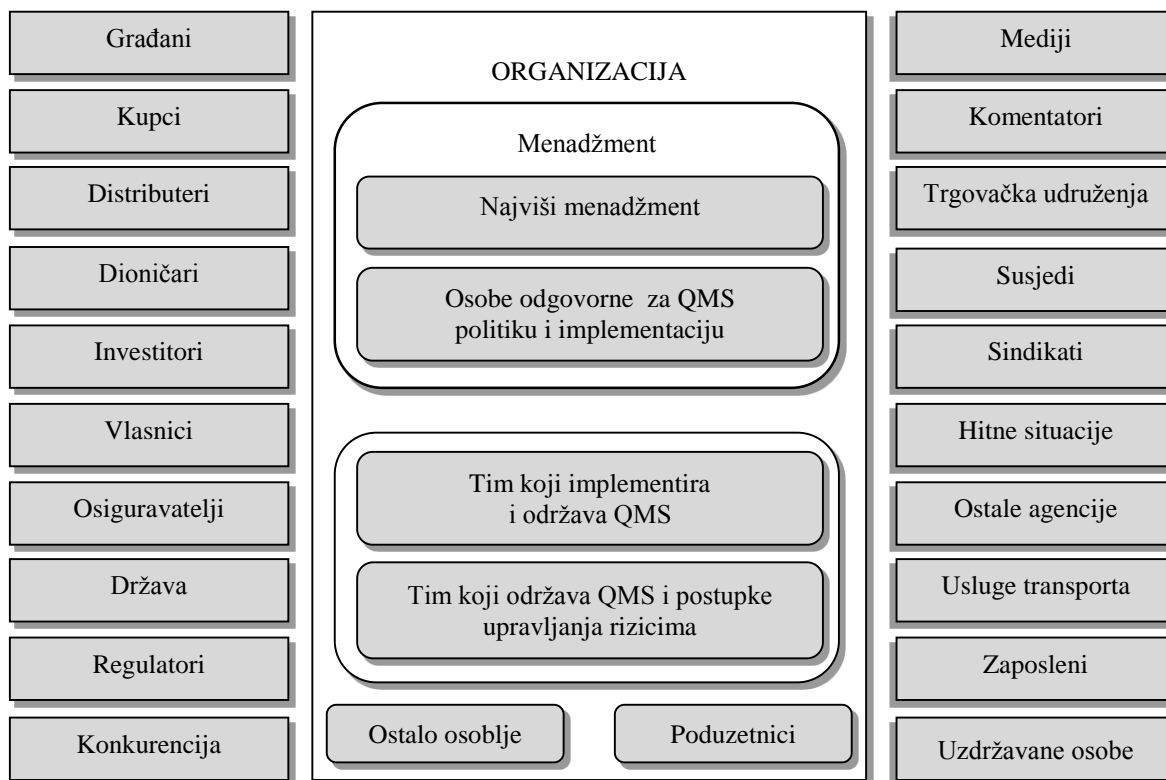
Građani

Kupci

Distributeri

Dioničari

Investitori

Vlasnici

Osiguravatelji

Država

Regulatori

Konkurencija

ORGANIZACIJA

Menadžment

Najviši menadžment

Osobe odgovorne za QMS politiku i implementaciju

Tim koji implementira i održava QMS

Tim koji održava QMS i postupke upravljanja rizicima

Ostalo osoblje

Poduzetnici

Mediji

Komentatori

Trgovačka udruženja

Susjedi

Sindikati

Hitne situacije

Ostale agencije

Usluge transporta

Zaposleni

Uzdržavane osobe